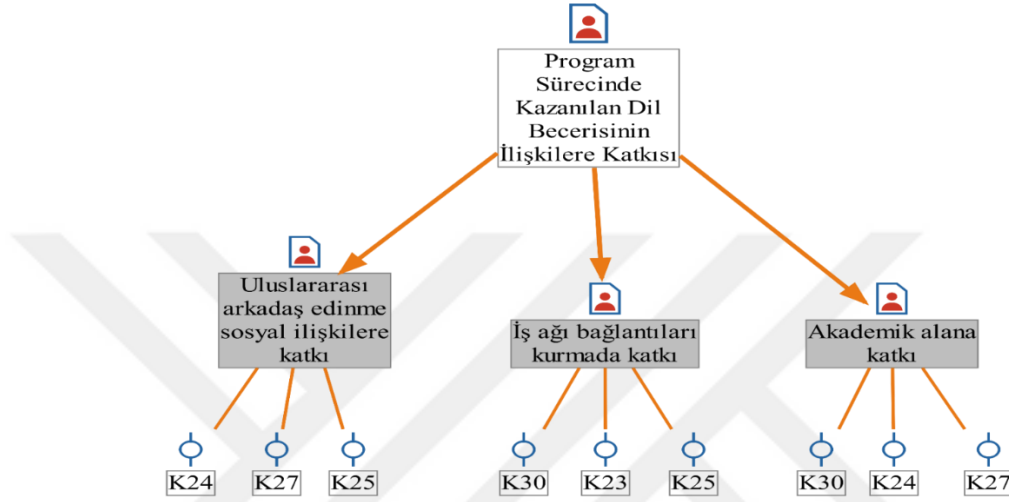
Program Sürecinde Kazanılan Dil Becerisinin İlişkilere Katkısı

Uluslararası arkadaş edinme sosyal ilişkilere katkı

İş ağı bağlantıları kurmada katkı

Akademik alana katkı

K24 K27 K25

K30 K23 K25

K30 K24 K27